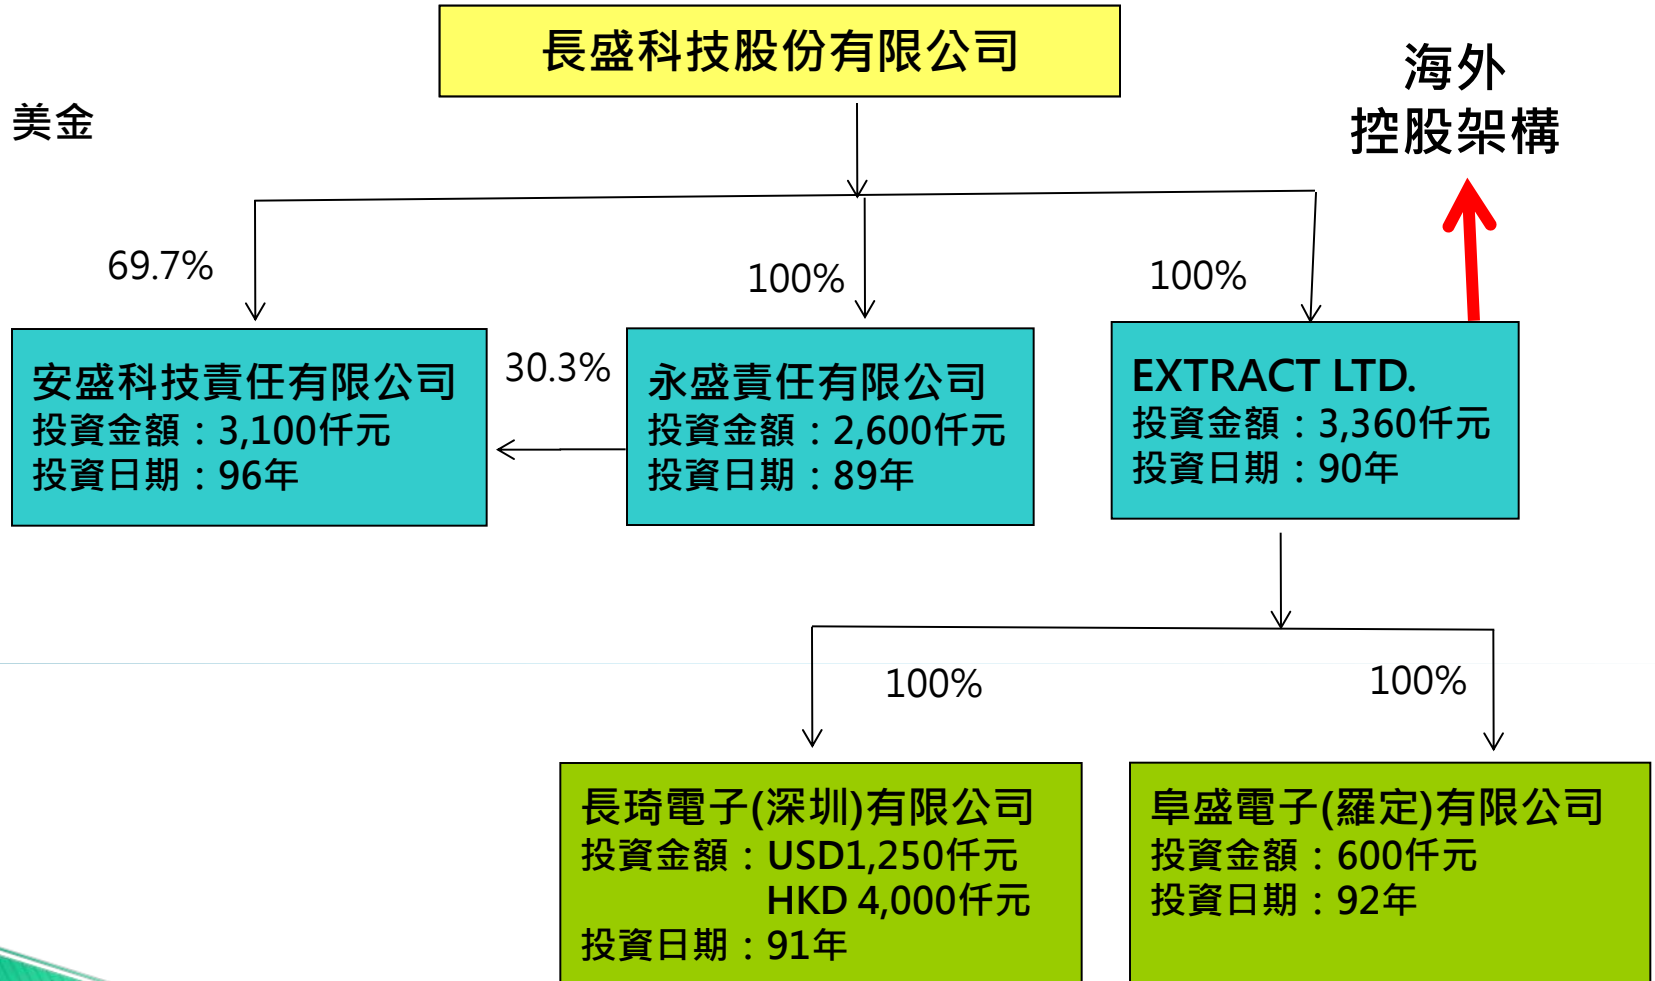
長盛科技股份有限公司

美金

海外
控股架構

69.7%

100%

100%

安盛科技責任有限公司
投資金額：3,100仟元
投資日期：96年

30.3%

永盛責任有限公司
投資金額：2,600仟元
投資日期：89年

EXTRACT LTD.
投資金額：3,360仟元
投資日期：90年

100%

100%

長琦電子(深圳)有限公司
投資金額：USD1,250仟元
HKD 4,000仟元
投資日期：91年

阜盛電子(羅定)有限公司
投資金額：600仟元
投資日期：92年